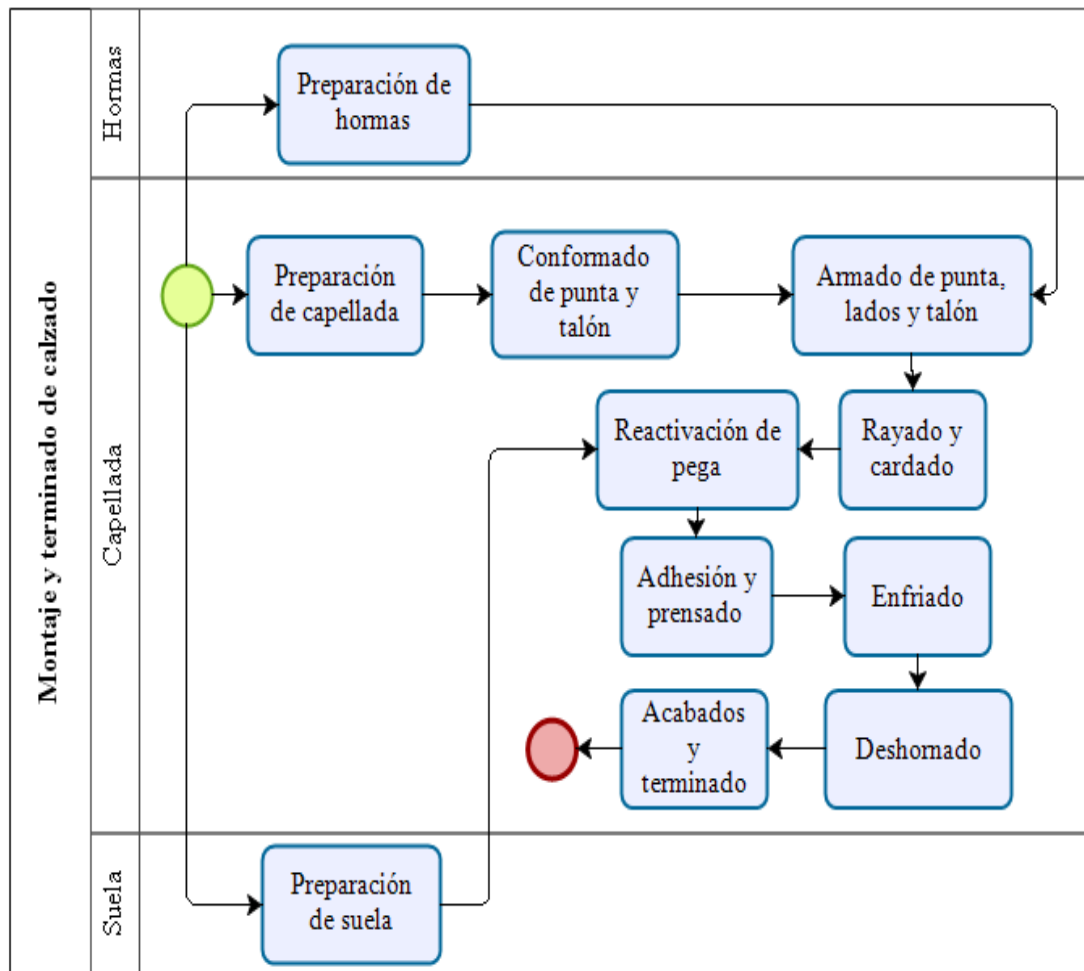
Montaje y terminado de calzado

Hormas

Preparación de hormas

Capellada

Preparación de capellada

Conformado de punta y talón

Armado de punta, lados y talón

Rayado y cardado

Reactivación de pega

Adhesión y prensado

Enfriado

Deshormado

Acabados y terminado

Suela

Preparación de suela